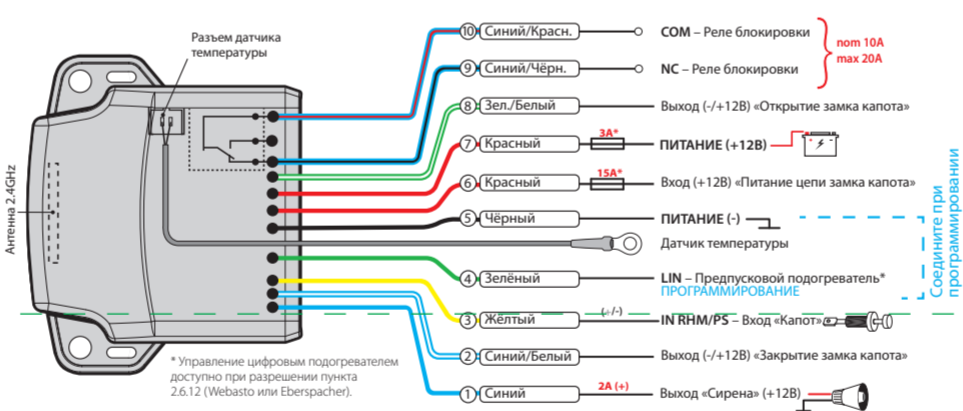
Разъем датчика температуры

Антенна 2.4GHz

10 Синий/Красн. COM – Реле блокировки

9 Синий/Чёрн. NC – Реле блокировки

nom 10A
max 20A

8 Зел./Белый Выход (-/+12В) «Открытие замка капота»

7 Красный 3A* ПИТАНИЕ (+12В)

6 Красный 15A* Вход (+12В) «Питание цепи замка капота»

5 Чёрный ПИТАНИЕ (-)

Датчик температуры

4 Зелёный LIN – Предпусковой подогреватель*
ПРОГРАММИРОВАНИЕ

Соедините при программировании

3 Жёлтый (+/-) IN RHM/PS – Вход «Капот»

2 Синий/Белый Выход (-/+12В) «Закрытие замка капота»

1 Синий 2A (+) Выход «Сирена» (+12В)

* Управление цифровым подогревателем доступно при разрешении пункта 2.6.12 (Webasto или Eberspacher).